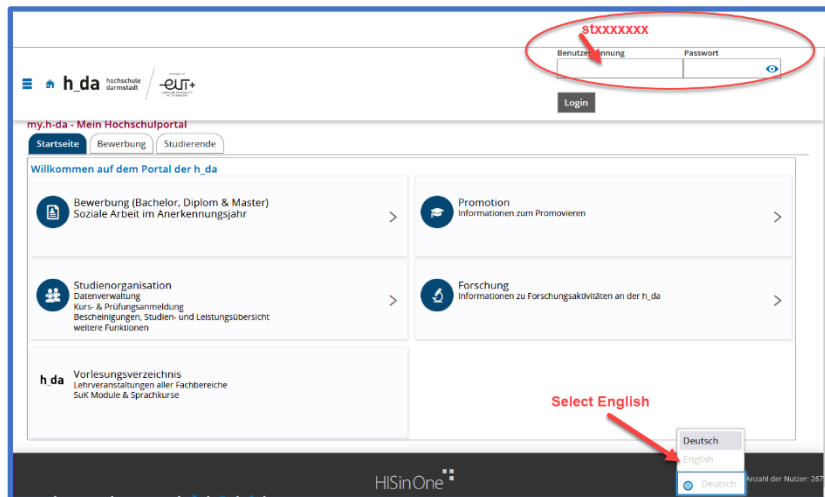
stxxxxxxx

Benutzerkennung

Passwort

h_da hochschule darmstadt

EUt+

Login

my.h-da - Mein Hochschulportal

Startseite

Bewerbung

Studierende

Willkommen auf dem Portal der h_da

Bewerbung (Bachelor, Diplom & Master)
Soziale Arbeit im Anerkennungsjahr

Promotion
Informationen zum Promovieren

Studienorganisation
Datenverwaltung
Kurs- & Prüfungsanmeldung
Bescheinigungen, Studien- und Leistungsübersicht
weitere Funktionen

Forschung
Informationen zu Forschungsaktivitäten an der h_da

h_da

Vorlesungsverzeichnis
Lehrveranstaltungen aller Fachbereiche
SuK Module & Sprachkurse

Select English

Deutsch
English

Deutsch

HISinOne

Anzahl der Nutzer: 267